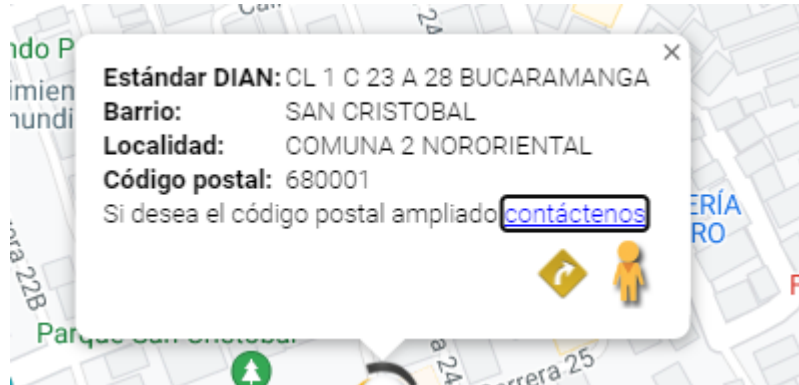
Cal
24
ndo P
imien
nundi
×
Estándar DIAN: CL 1 C 23 A 28 BUCARAMANGA
Barrio: SAN CRISTOBAL
Localidad: COMUNA 2 NORORIENTAL
Código postal: 680001
Si desea el código postal ampliado contáctenos
ERÍA
RO
era 22B
Parque San Cristobal
24
Carrera 25